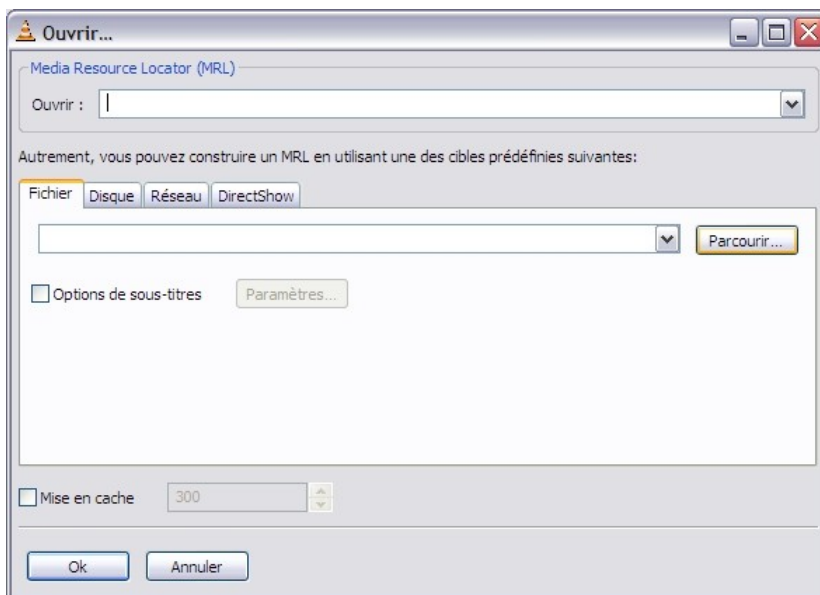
Ouvrir...

Media Resource Locator (MRL)

Ouvrir :

Autrement, vous pouvez construire un MRL en utilisant une des cibles prédéfinies suivantes:

Fichier | Disque | Réseau | DirectShow

Parcourir...

Options de sous-titres

Paramètres...

Mise en cache

300

Ok

Annuler